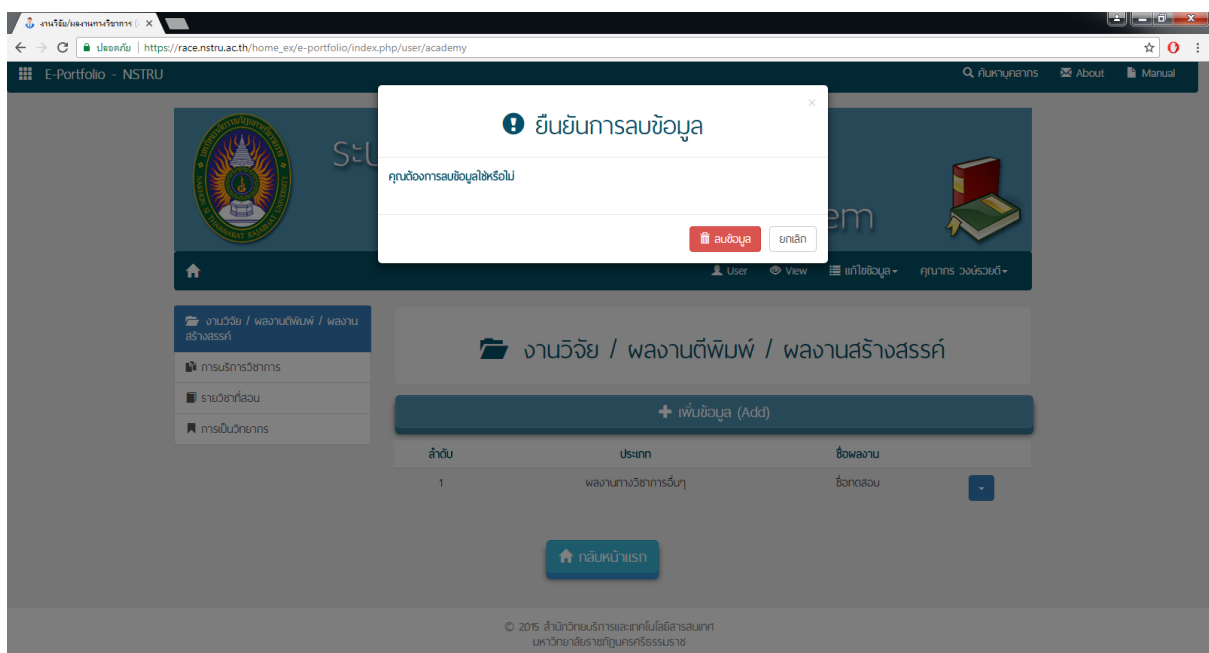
งานวิจัย/ผลงานทางวิชาการ | ×

ปลอดภัย | https://race.nstru.ac.th/home_ex/e-portfolio/index.php/user/academy

E-Portfolio - NSTRU

ค้นหาบุคลากร About Manual

ระ

em

ยืนยันการลบข้อมูล

×

คุณต้องการลบข้อมูลใช่หรือไม่

ลบข้อมูล ยกเลิก

User View แก้ไขข้อมูล คุณากร วงษ์รวยดี

งานวิจัย / ผลงานตีพิมพ์ / ผลงานสร้างสรรค์

การบริการวิชาการ

รายวิชาที่สอน

การเป็นวิทยากร

งานวิจัย / ผลงานตีพิมพ์ / ผลงานสร้างสรรค์

เพิ่มข้อมูล (Add)

| ลำดับ | ประเภท | ชื่อผลงาน |
|---|---|---|
| 1 | ผลงานทางวิชาการอื่นๆ | ชื่อทดสอบ |

กลับหน้าแรก

© 2015 สำนักวิทยบริการและเทคโนโลยีสารสนเทศ มหาวิทยาลัยราชภัฏนครศรีธรรมราช